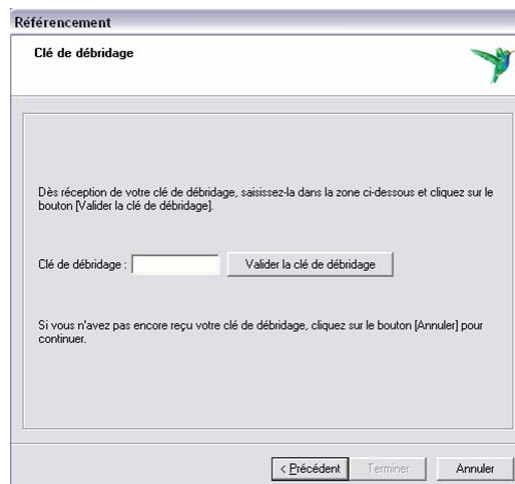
Référencement

Clé de débridage

Dès réception de votre clé de débridage, saisissez-la dans la zone ci-dessous et cliquez sur le bouton [Valider la clé de débridage].

Clé de débridage :

Valider la clé de débridage

Si vous n'avez pas encore reçu votre clé de débridage, cliquez sur le bouton [Annuler] pour continuer.

< Précédent

Terminer

Annuler